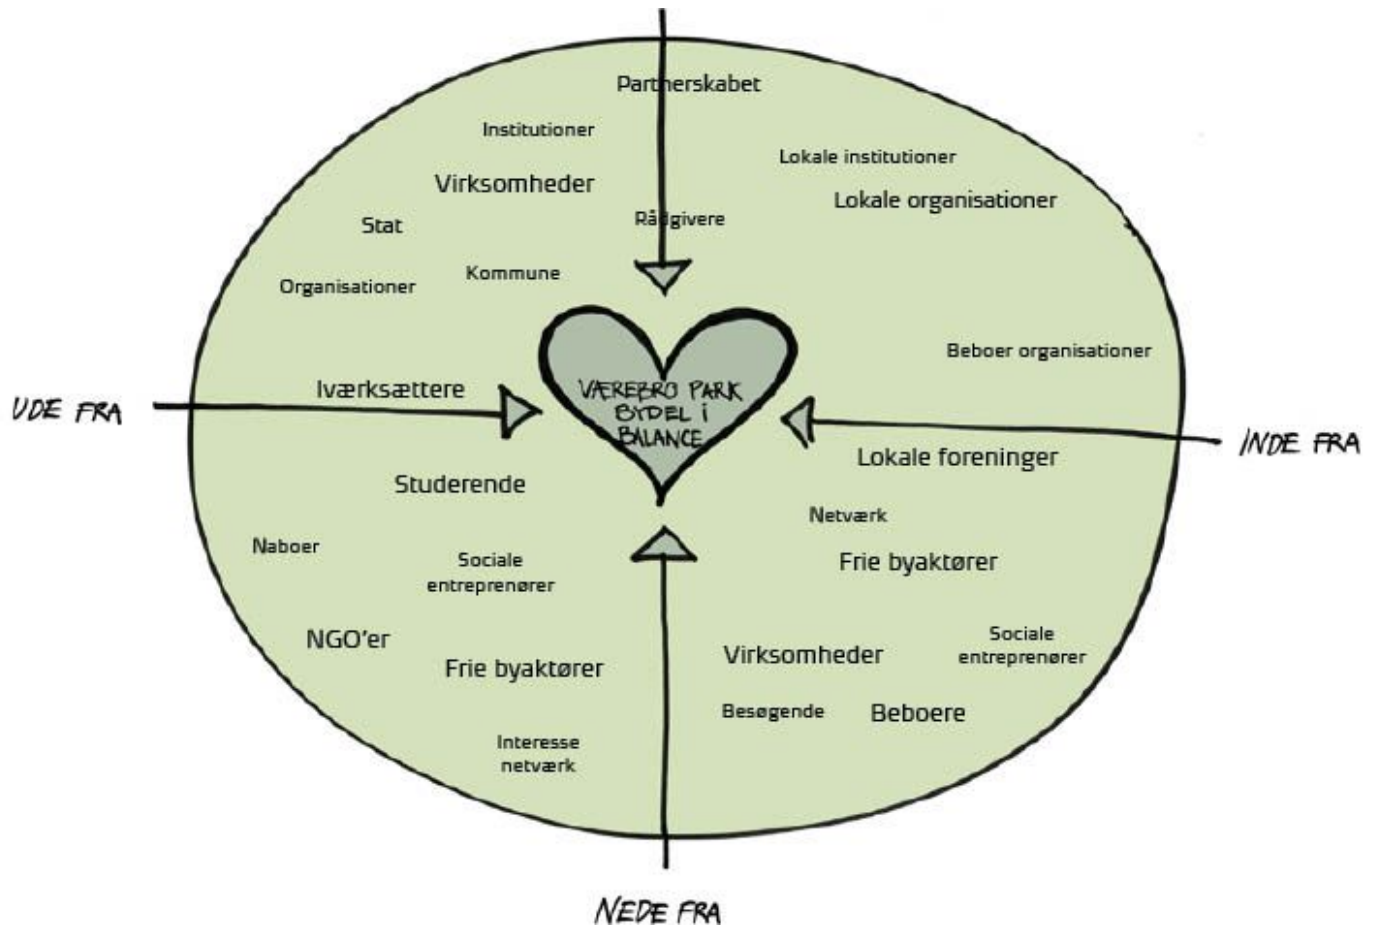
Partnerskabet

Institutioner

Lokale institutioner

Virksomheder

Lokale organisationer

Stat

Rådgivere

Organisationer

Kommune

Beboer organisationer

UDE FRA

Iværksættere

VÆREBRO PARK BYDEL I BALANCE

INDE FRA

Lokale foreninger

Studerende

Netværk

Naboer

Sociale entreprenører

Frie byaktører

NGO'er

Frie byaktører

Virksomheder

Sociale entreprenører

Besøgende

Beboere

Interesse netværk

NEDE FRA